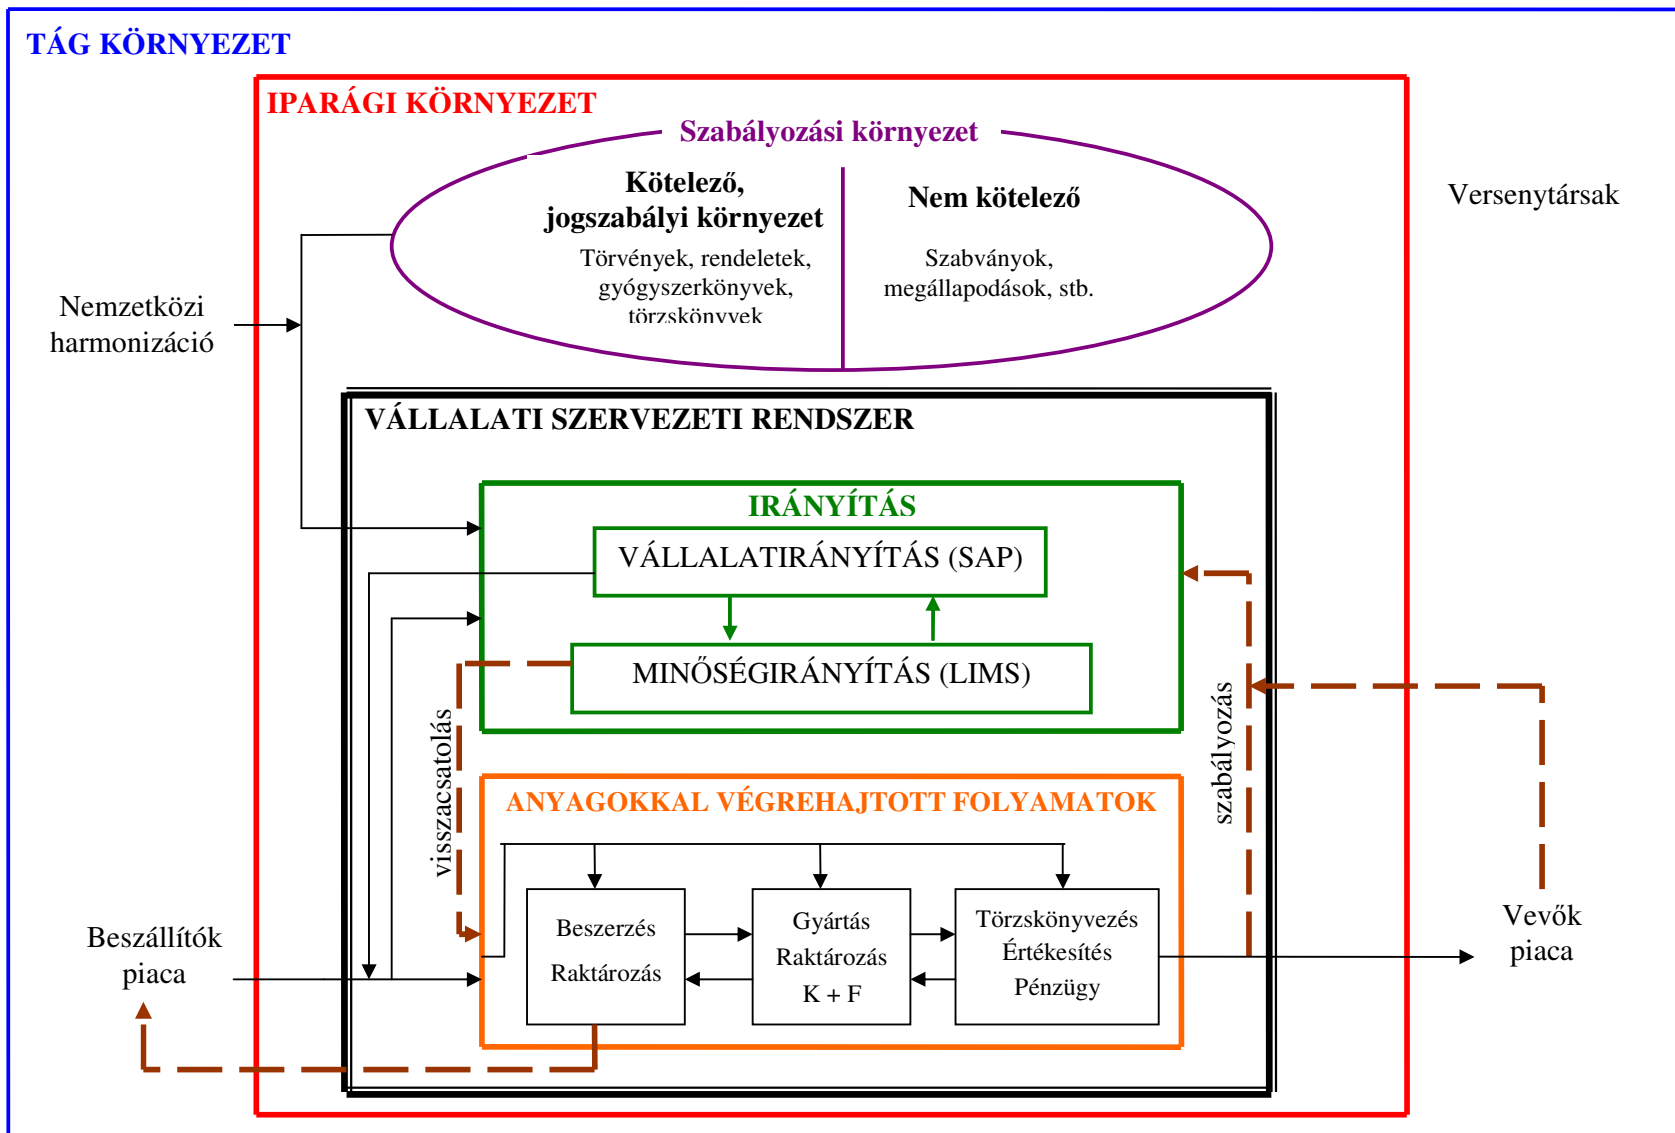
TÁG KÖRNYEZET

IPARÁGI KÖRNYEZET

Szabályozási környezet

Kötelező, jogszabályi környezet

Törvények, rendeletek, gyógyszerkönyvek, törzskönyvek

Nem kötelező

Szabványok, megállapodások, stb.

Versenytársak

Nemzetközi harmonizáció

VÁLLALATI SZERVEZETI RENDSZER

IRÁNYÍTÁS

VÁLLALATIRÁNYÍTÁS (SAP)

MINŐSÉGIRÁNYÍTÁS (LIMS)

visszacsatolás

szabályozás

ANYAGOKKAL VÉGREHAJTOTT FOLYAMATOK

Beszerzés

Raktározás

Gyártás

Raktározás

K + F

Törzskönyvezés

Értékesítés

Pénzügy

Beszállítók piaca

Vevők piaca